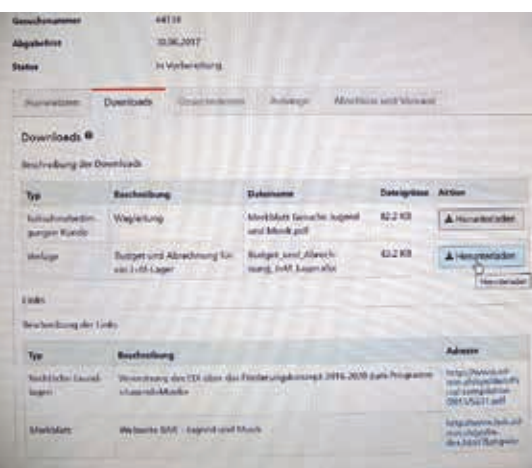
Gesuchsnummer 44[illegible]

Abgabefrist 30.06.2017

Status In Vorbereitung

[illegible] | Downloads | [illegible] | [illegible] | Abschluss und Versand

Downloads

Beschreibung der Downloads

| Typ | Beschreibung | Dateiname | Dateigrösse | Aktion |
|---|---|---|---|---|
| Teilnahmebedingungen Kunde | Wegleitung | Merkblatt Gesuche Jugend und Musik.pdf | 82.2 KB | Herunterladen |
| Beilage | Budget und Abrechnung für ein J+M-Lager | Budget_und_Abrechnung_J+M_Lager.xlsx | 82.2 KB | Herunterladen |

Herunterladen

Links

Beschreibung der Links

| Typ | Beschreibung | Adresse |
|---|---|---|
| Rechtliche Grundlagen | Verordnung des EDI über das Förderungskonzept 2016-2020 zum Programm «Jugend+Musik» | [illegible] |
| Merkblatt | Webseite BAK - Jugend und Musik | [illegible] |